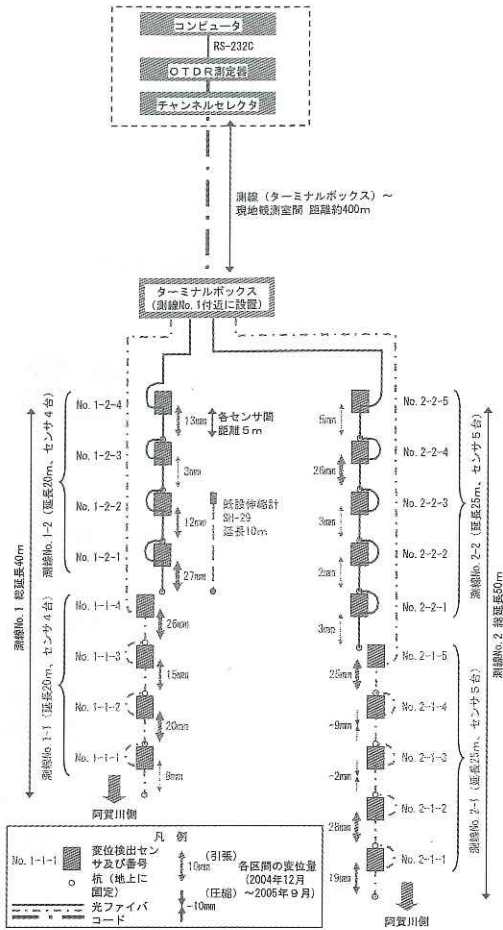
コンピュータ

RS-232C

OTDR測定器

チャンネルセレクタ

測線（ターミナルボックス）～現地観測室間 距離約400m

ターミナルボックス
（測線No. 1付近に設置）

測線No. 1 総延長40m

測線No. 1-2（延長20m、センサ4台）

No. 1-2-4

13mm

各センサ間距離 5 m

No. 1-2-3

3mm

No. 1-2-2

12mm

既設伸縮計
SH-29
延長10m

No. 1-2-1

27mm

測線No. 1-1（延長20m、センサ4台）

No. 1-1-4

26mm

No. 1-1-3

15mm

No. 1-1-2

20mm

No. 1-1-1

8mm

阿賀川側

No. 2-2-5

5mm

No. 2-2-4

20mm

No. 2-2-3

3mm

No. 2-2-2

2mm

No. 2-2-1

3mm

No. 2-1-5

25mm

No. 2-1-4

-9mm

No. 2-1-3

-2mm

No. 2-1-2

28mm

No. 2-1-1

19mm

阿賀川側

測線No. 2-2（延長25m、センサ5台）

測線No. 2-1（延長25m、センサ5台）

測線No. 2 総延長50m

凡例

No. 1-1-1 変位検出センサ及び番号

杭（地上に固定）

光ファイバコード

10mm（引張）

-10mm（圧縮）

各区間の変位量（2004年12月～2005年9月）